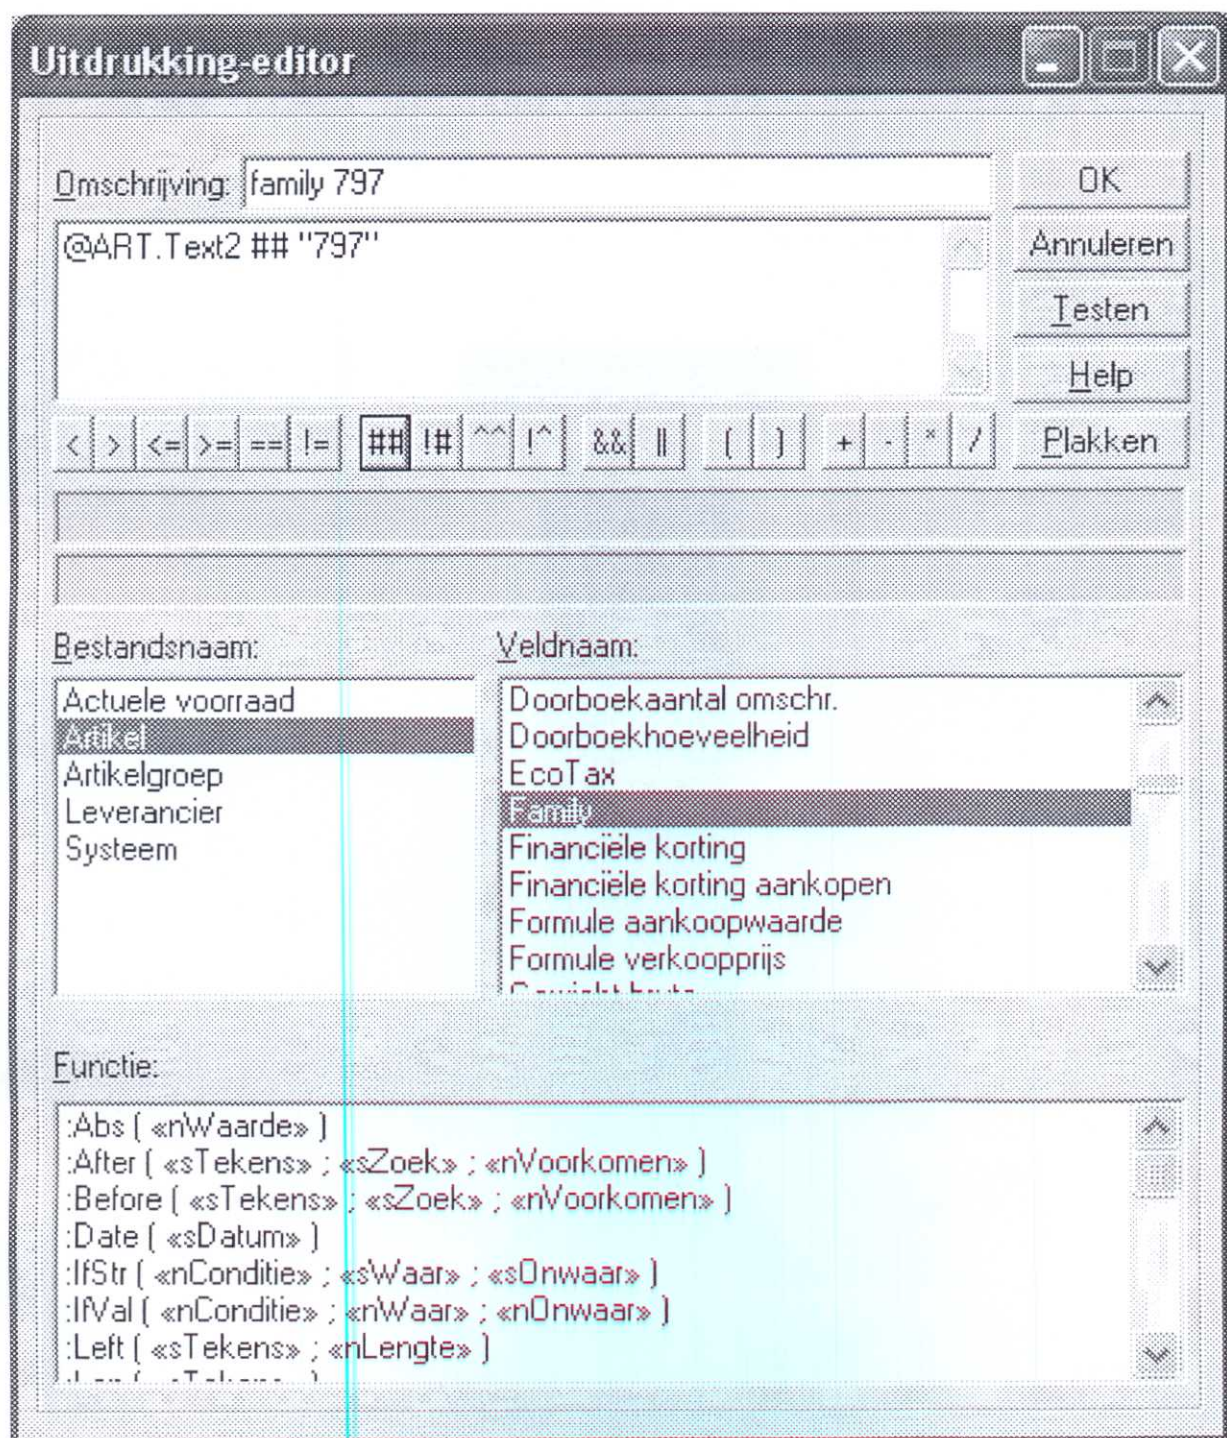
Uitdrukking-editor

Omschrijving: family 797

@ART.Text2 ## "797"

OK
Annuleren
Testen
Help

< > <= >= == != ## !# ^^ !^ && || ( ) + - * /

Plakken

Bestandsnaam:
Actuele voorraad
Artikel
Artikelgroep
Leverancier
Systeem

Veldnaam:
Doorboekaantal omschr.
Doorboekhoeveelheid
EcoTax
Family
Financiële korting
Financiële korting aankopen
Formule aankoopwaarde
Formule verkoopprijs
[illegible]

Functie:
:Abs ( «nWaarde» )
:After ( «sTekens» ; «sZoek» ; «nVoorkomen» )
:Before ( «sTekens» ; «sZoek» ; «nVoorkomen» )
:Date ( «sDatum» )
:IfStr ( «nConditie» ; «sWaar» ; «sOnwaar» )
:IfVal ( «nConditie» ; «nWaar» ; «nOnwaar» )
:Left ( «sTekens» ; «nLengte» )
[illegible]